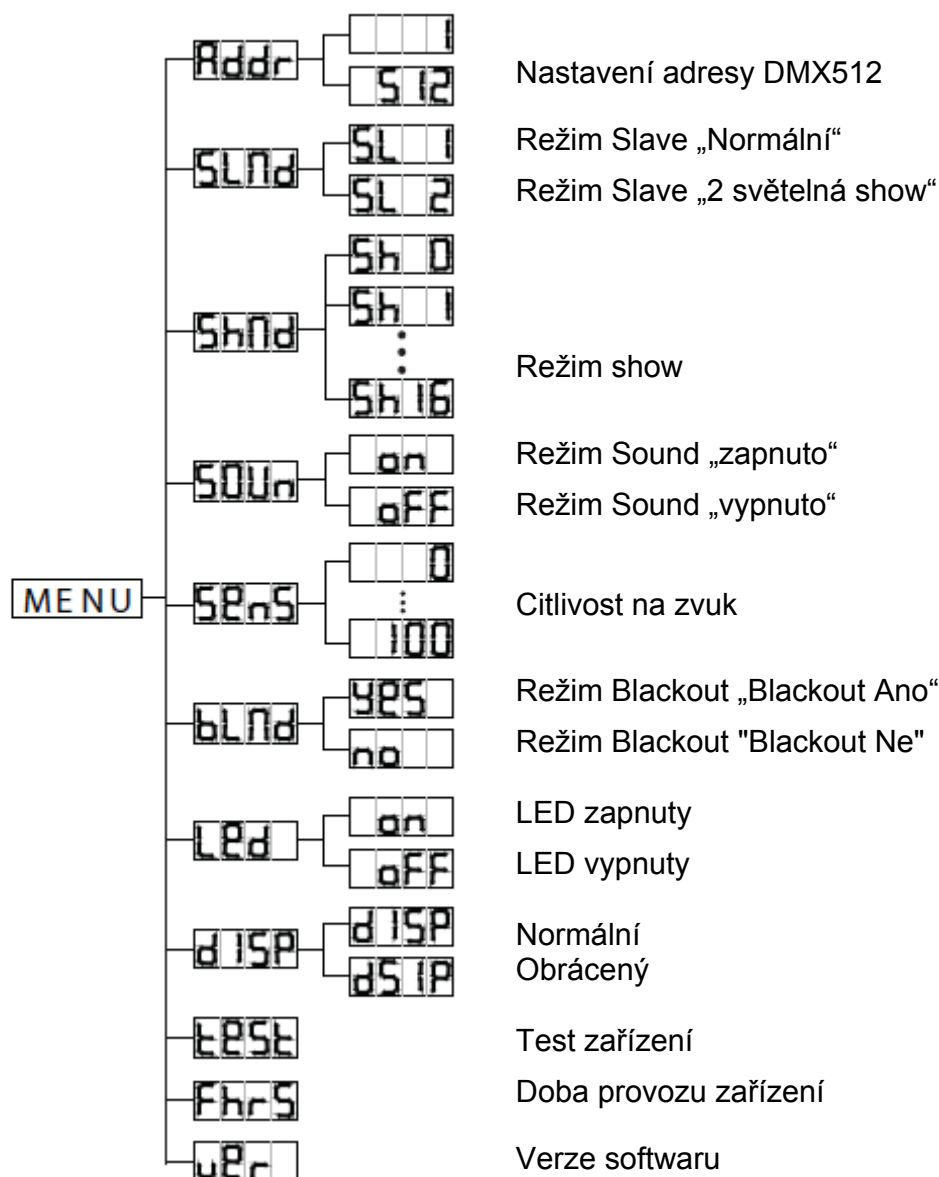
MENU

Addr
1
512
Nastavení adresy DMX512

SLMd
SL 1
SL 2
Režim Slave „Normální“
Režim Slave „2 světelná show“

ShMd
Sh 0
Sh 1
:
Sh 16
Režim show

SOUn
on
oFF
Režim Sound „zapnuto“
Režim Sound „vypnuto“

SEnS
0
:
100
Citlivost na zvuk

bLMd
YES
no
Režim Blackout „Blackout Ano“
Režim Blackout "Blackout Ne"

LEd
on
oFF
LED zapnuty
LED vypnuty

dISP
dISP
dSIP
Normální
Obrácený

tESt
Test zařízení

FhrS
Doba provozu zařízení

uEr
Verze softwaru